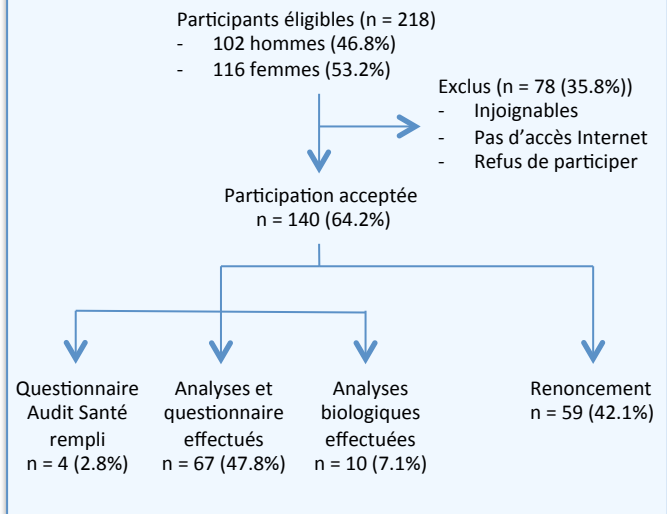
Participants éligibles (n = 218)
- 102 hommes (46.8%)
- 116 femmes (53.2%)

Exclus (n = 78 (35.8%))
- Injoignables
- Pas d'accès Internet
- Refus de participer

Participation acceptée
n = 140 (64.2%)

Questionnaire Audit Santé rempli
n = 4 (2.8%)

Analyses et questionnaire effectués
n = 67 (47.8%)

Analyses biologiques effectuées
n = 10 (7.1%)

Renoncement
n = 59 (42.1%)